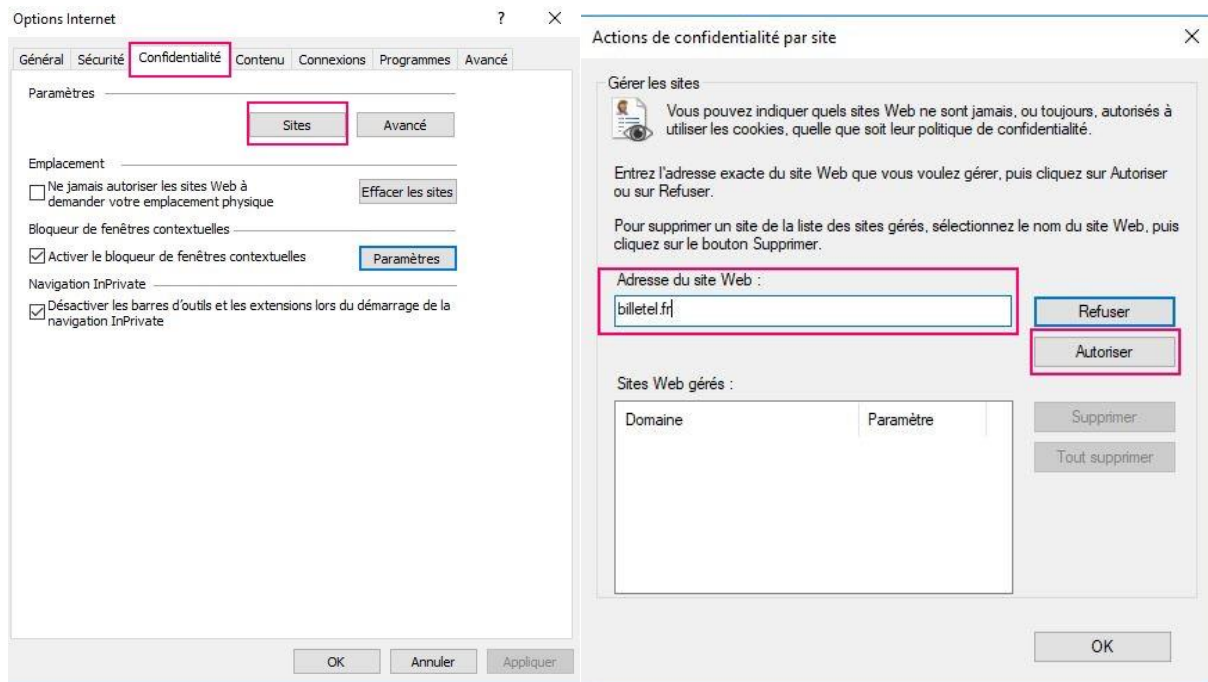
Options Internet

?

×

Général | Sécurité | Confidentialité | Contenu | Connexions | Programmes | Avancé

Paramètres

Sites

Avancé

Emplacement

Ne jamais autoriser les sites Web à demander votre emplacement physique

Effacer les sites

Bloqueur de fenêtres contextuelles

Activer le bloqueur de fenêtres contextuelles

Paramètres

Navigation InPrivate

Désactiver les barres d'outils et les extensions lors du démarrage de la navigation InPrivate

OK

Annuler

Appliquer

Actions de confidentialité par site

×

Gérer les sites

Vous pouvez indiquer quels sites Web ne sont jamais, ou toujours, autorisés à utiliser les cookies, quelle que soit leur politique de confidentialité.

Entrez l'adresse exacte du site Web que vous voulez gérer, puis cliquez sur Autoriser ou sur Refuser.

Pour supprimer un site de la liste des sites gérés, sélectionnez le nom du site Web, puis cliquez sur le bouton Supprimer.

Adresse du site Web :

billetel.fr

Refuser

Autoriser

Sites Web gérés :

| Domaine | Paramètre |
|---|---|

Supprimer

Tout supprimer

OK